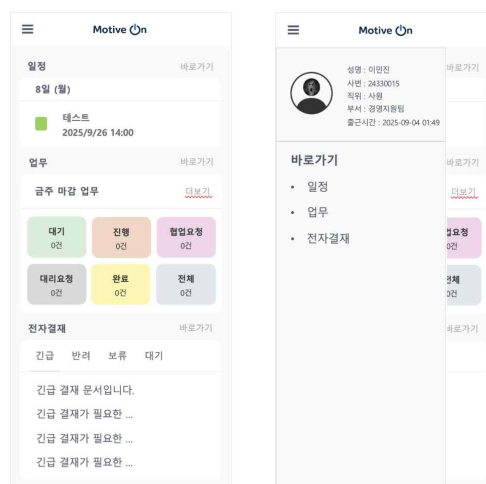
Motive On

일정 바로가기

8일 (월)

테스트
2025/9/26 14:00

업무 바로가기

금주 마감 업무 더보기

| 대기 0건 | 진행 0건 | 협업요청 0건 |
|---|---|---|
| 대리요청 0건 | 완료 0건 | 전체 0건 |

전자결재 바로가기

긴급 반려 보류 대기

긴급 결재 문서입니다.
긴급 결재가 필요한 ...
긴급 결재가 필요한 ...
긴급 결재가 필요한 ...

Motive On

성명 : 이민진
사번 : 24330015
직위 : 사원
부서 : 경영지원팀
출근시간 : 2025-09-04 01:49

바로가기 바로가기

바로가기

• 일정
• 업무
• 전자결재

더보기

협업요청 0건

전체 0건

바로가기